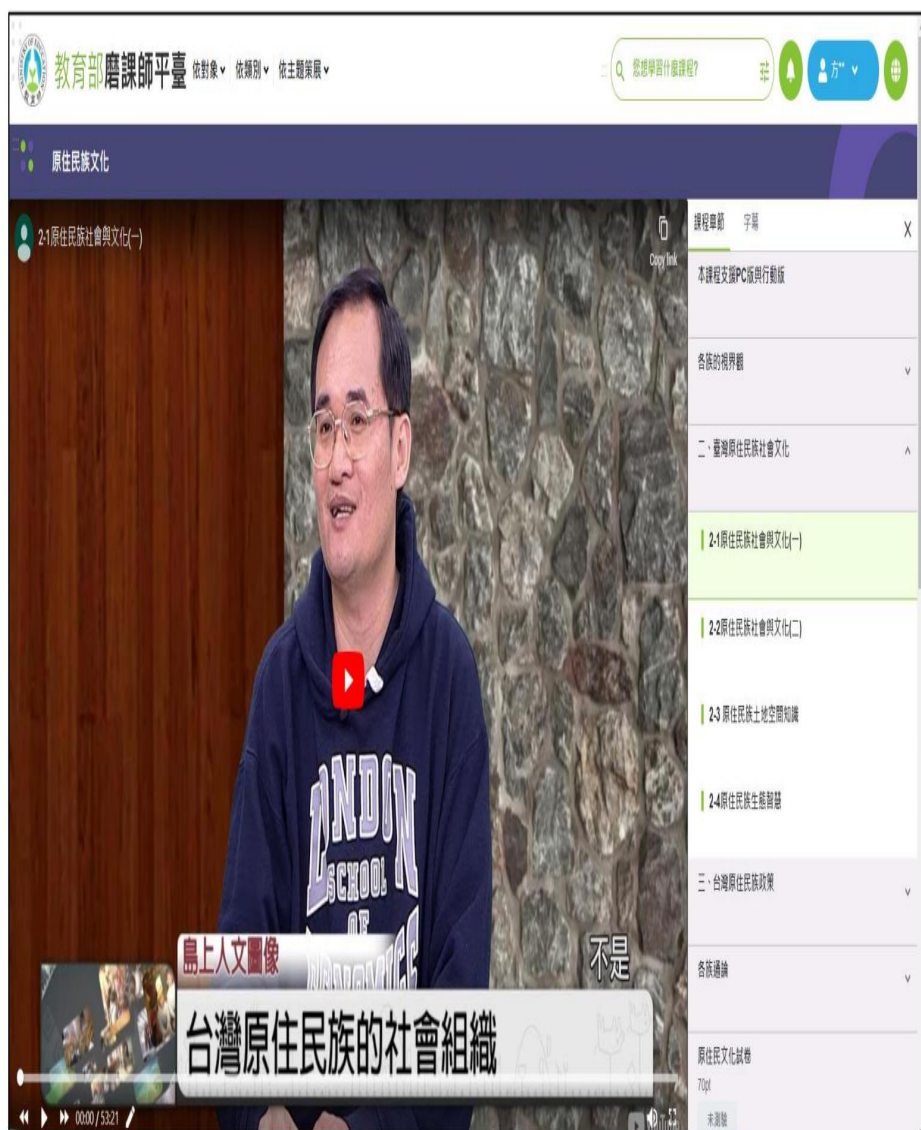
教育部磨課師平臺 依對象 依類別 依主題策展

您想學習什麼課程?

原住民族文化

2-1原住民族社會與文化(一)

Copy link

LONDON SCHOOL OF

島上人文圖像

台灣原住民族的社會組織

不是

00:00 / 53:21

課程章節 字幕

X

本課程支援PC版與行動版

各族的視界觀

二、臺灣原住民族社會文化

2-1原住民族社會與文化(一)

2-2原住民族社會與文化(二)

2-3 原住民族土地空間知識

2-4原住民族生態智慧

三、台灣原住民族政策

各族通論

原住民文化試卷

70pt

未測驗